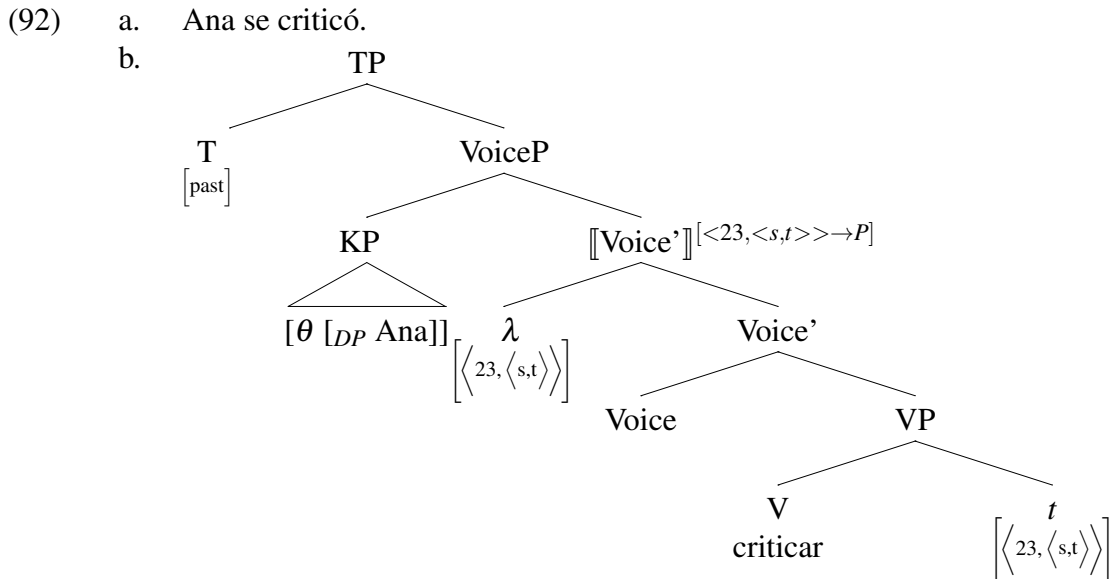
(92) a. Ana se criticó.

b. TP

T $\left[\text{past}\right]$

VoiceP

KP

$[\theta\ [_{DP}\ \text{Ana}]]$

$[\![\text{Voice'}]\!]^{[<23,<s,t>>\rightarrow P]}$

$\lambda$ $\left[\left\langle 23,\left\langle \text{s,t}\right\rangle\right\rangle\right]$

Voice'

Voice

VP

V
criticar

$t$ $\left[\left\langle 23,\left\langle \text{s,t}\right\rangle\right\rangle\right]$